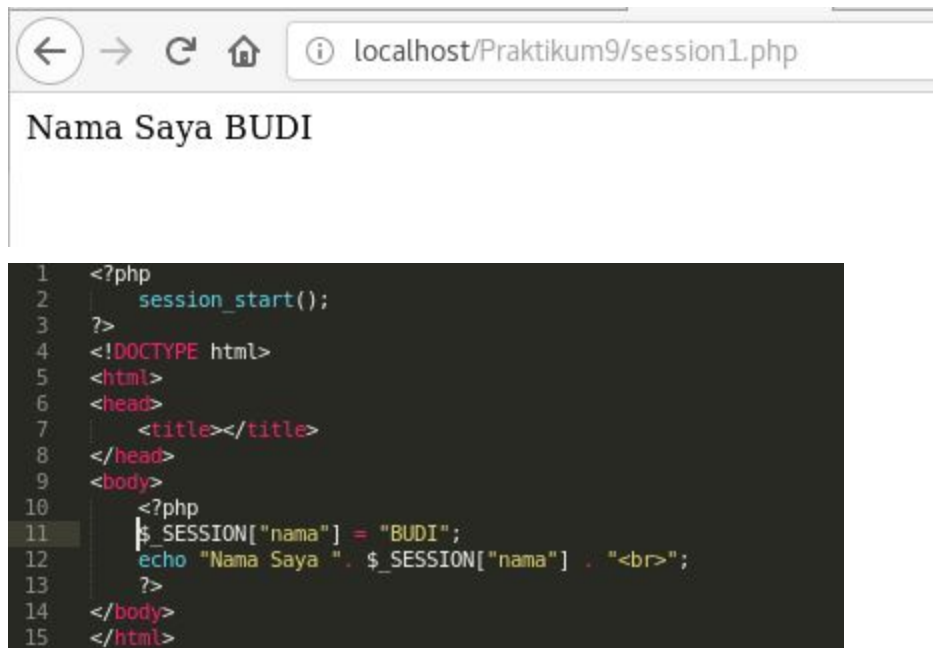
localhost/Praktikum9/session1.php

Nama Saya BUDI

1 <?php
2 session_start();
3 ?>
4 <!DOCTYPE html>
5 <html>
6 <head>
7 <title></title>
8 </head>
9 <body>
10 <?php
11 $_SESSION["nama"] = "BUDI";
12 echo "Nama Saya ". $_SESSION["nama"] . "<br>";
13 ?>
14 </body>
15 </html>